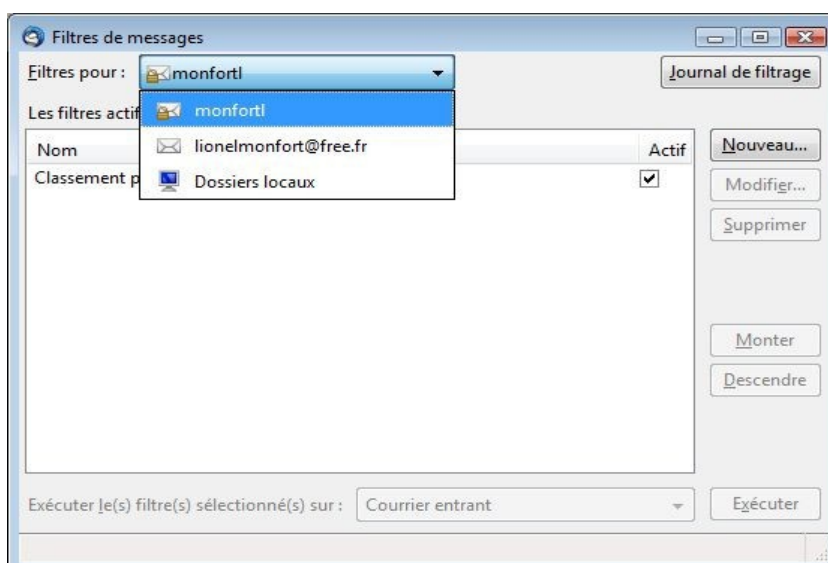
Filtres de messages

Filtres pour : monfortl

Journal de filtrage

Les filtres actif

monfortl
lionelmonfort@free.fr
Dossiers locaux

| Nom | Actif |
|---|---|
| Classement p | ✔ |

Nouveau...

Modifier...

Supprimer

Monter

Descendre

Exécuter le(s) filtre(s) sélectionné(s) sur : Courrier entrant

Exécuter